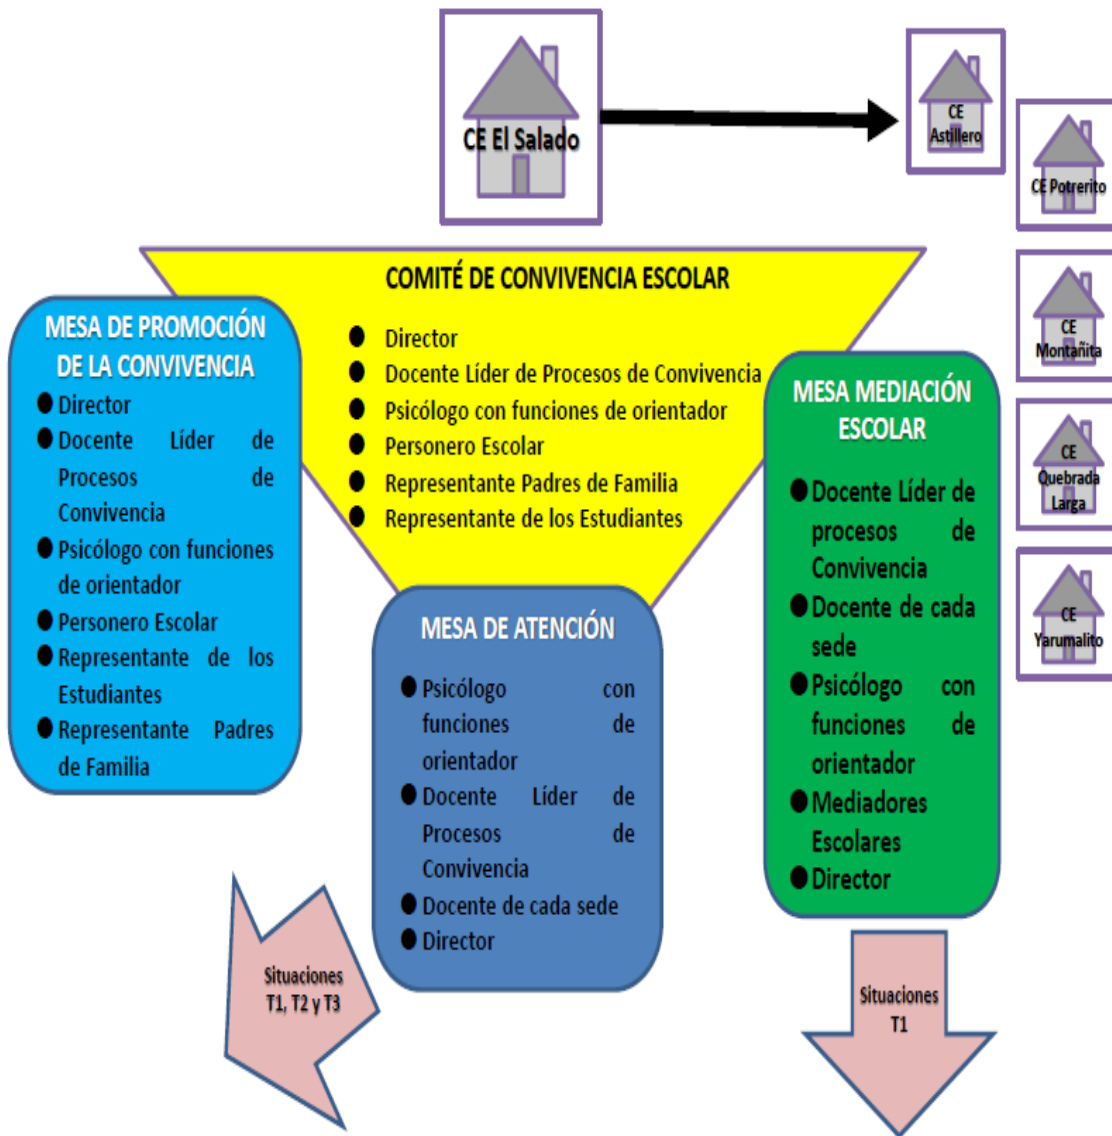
CE El Salado

CE Astillero

CE Potrerito

CE Montañita

CE Quebrada Larga

CE Yarumalito

COMITÉ DE CONVIVENCIA ESCOLAR

- Director
- Docente Líder de Procesos de Convivencia
- Psicólogo con funciones de orientador
- Personero Escolar
- Representante Padres de Familia
- Representante de los Estudiantes

MESA DE PROMOCIÓN DE LA CONVIVENCIA

- Director
- Docente Líder de Procesos de Convivencia
- Psicólogo con funciones de orientador
- Personero Escolar
- Representante de los Estudiantes
- Representante Padres de Familia

MESA DE ATENCIÓN

- Psicólogo con funciones de orientador
- Docente Líder de Procesos de Convivencia
- Docente de cada sede
- Director

MESA MEDIACIÓN ESCOLAR

- Docente Líder de procesos de Convivencia
- Docente de cada sede
- Psicólogo con funciones de orientador
- Mediadores Escolares
- Director

Situaciones T1, T2 y T3

Situaciones T1